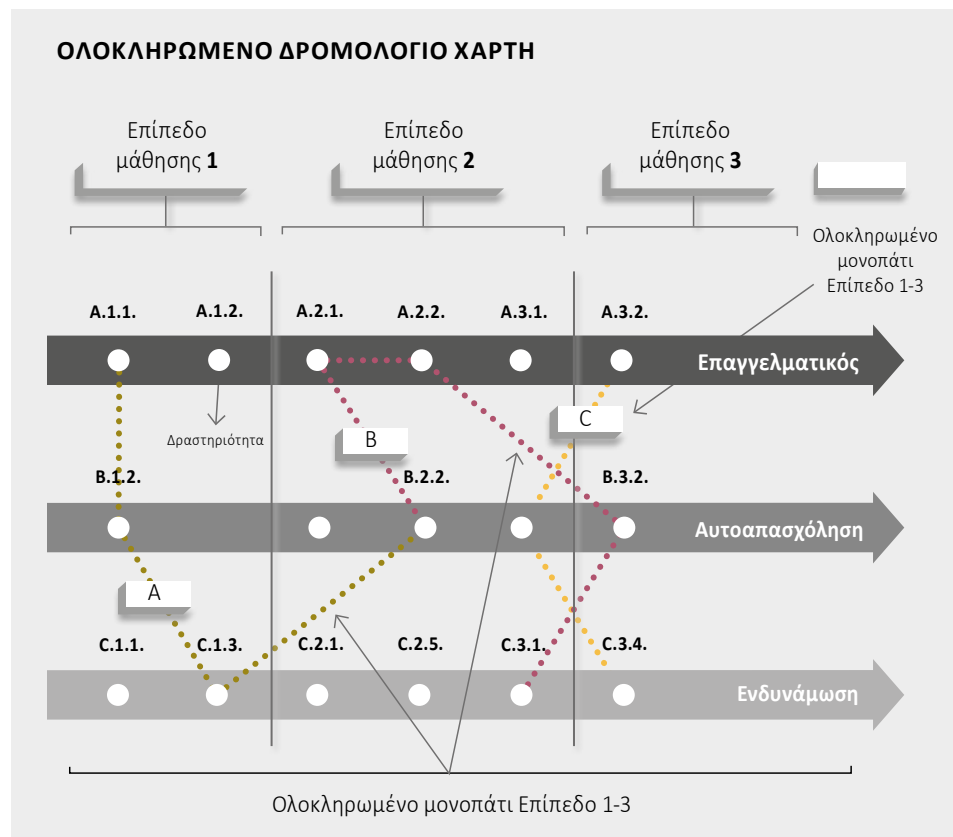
ΟΛΟΚΛΗΡΩΜΕΝΟ ΔΡΟΜΟΛΟΓΙΟ ΧΑΡΤΗ

Επίπεδο μάθησης **1**

Επίπεδο μάθησης **2**

Επίπεδο μάθησης **3**

Ολοκληρωμένο μονοπάτι Επίπεδο 1-3

A.1.1. A.1.2. A.2.1. A.2.2. A.3.1. A.3.2.

Επαγγελματικός

Δραστηριότητα

B

C

B.1.2. B.2.2. B.3.2.

Αυτοαπασχόληση

A

C.1.1. C.1.3. C.2.1. C.2.5. C.3.1. C.3.4.

Ενδυνάμωση

Ολοκληρωμένο μονοπάτι Επίπεδο 1-3